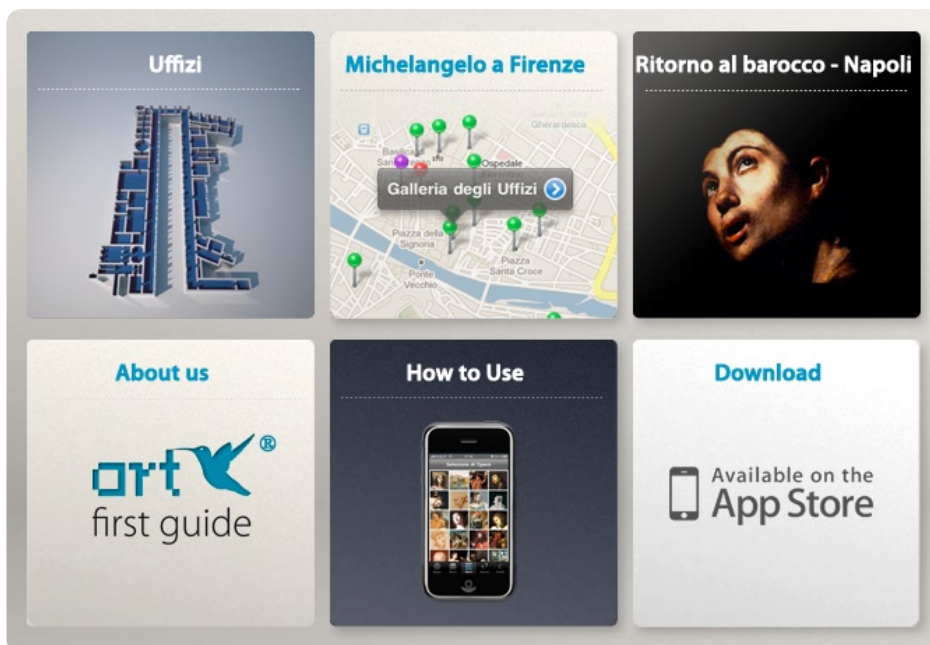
Uffizi

Michelangelo a Firenze

Gherardesca
Basilica
San
Ospedale
Galleria degli Uffizi
Piazza della Signoria
Piazza Santa Croce
Ponte Vecchio

Ritorno al barocco - Napoli

About us

art®
first guide

How to Use

Selezione di Opere

Download

Available on the
App Store